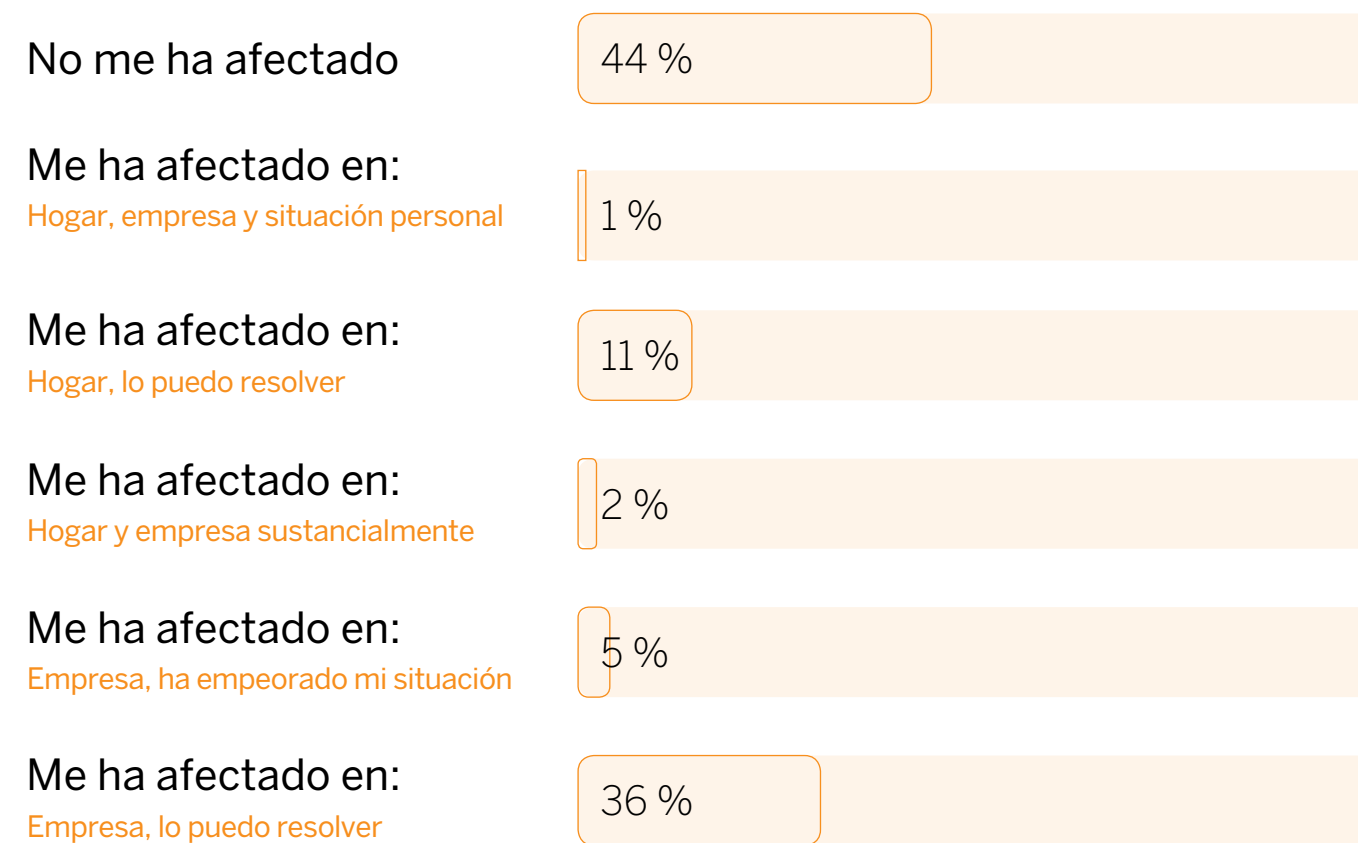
No me ha afectado
44 %

Me ha afectado en:
Hogar, empresa y situación personal
1 %

Me ha afectado en:
Hogar, lo puedo resolver
11 %

Me ha afectado en:
Hogar y empresa sustancialmente
2 %

Me ha afectado en:
Empresa, ha empeorado mi situación
5 %

Me ha afectado en:
Empresa, lo puedo resolver
36 %